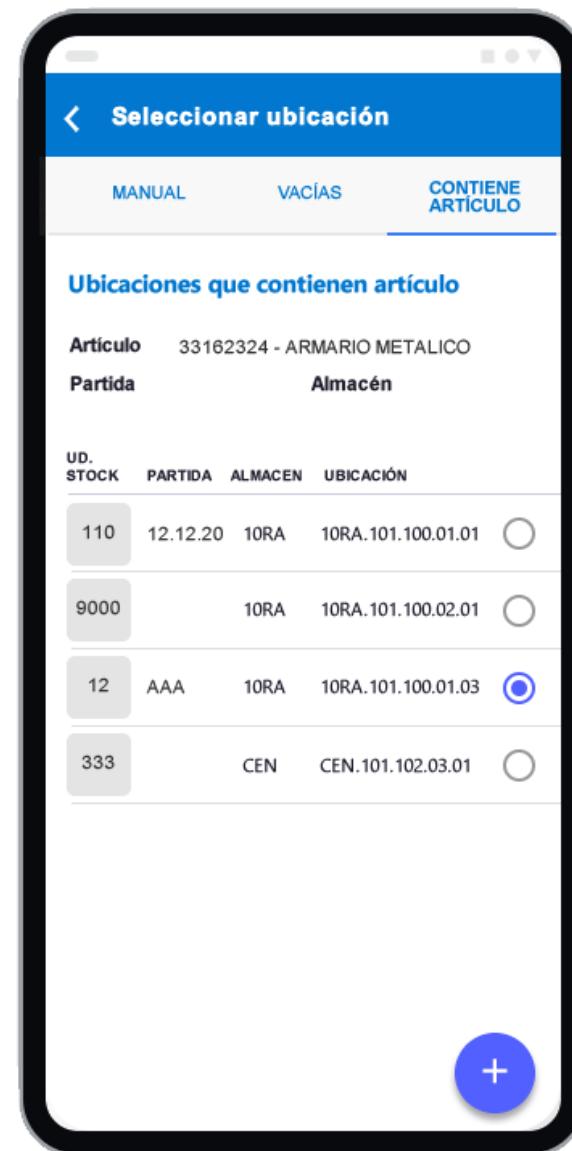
Seleccionar ubicación

MANUAL VACÍAS CONTIENE ARTÍCULO

Ubicaciones que contienen artículo

Artículo 33162324 - ARMARIO METALICO
Partida Almacén

| UD. STOCK | PARTIDA | ALMACEN | UBICACIÓN |
|---|---|---|---|
| 110 | 12.12.20 | 10RA | 10RA.101.100.01.01 |
| 9000 | | 10RA | 10RA.101.100.02.01 |
| 12 | AAA | 10RA | 10RA.101.100.01.03 |
| 333 | | CEN | CEN.101.102.03.01 |

+